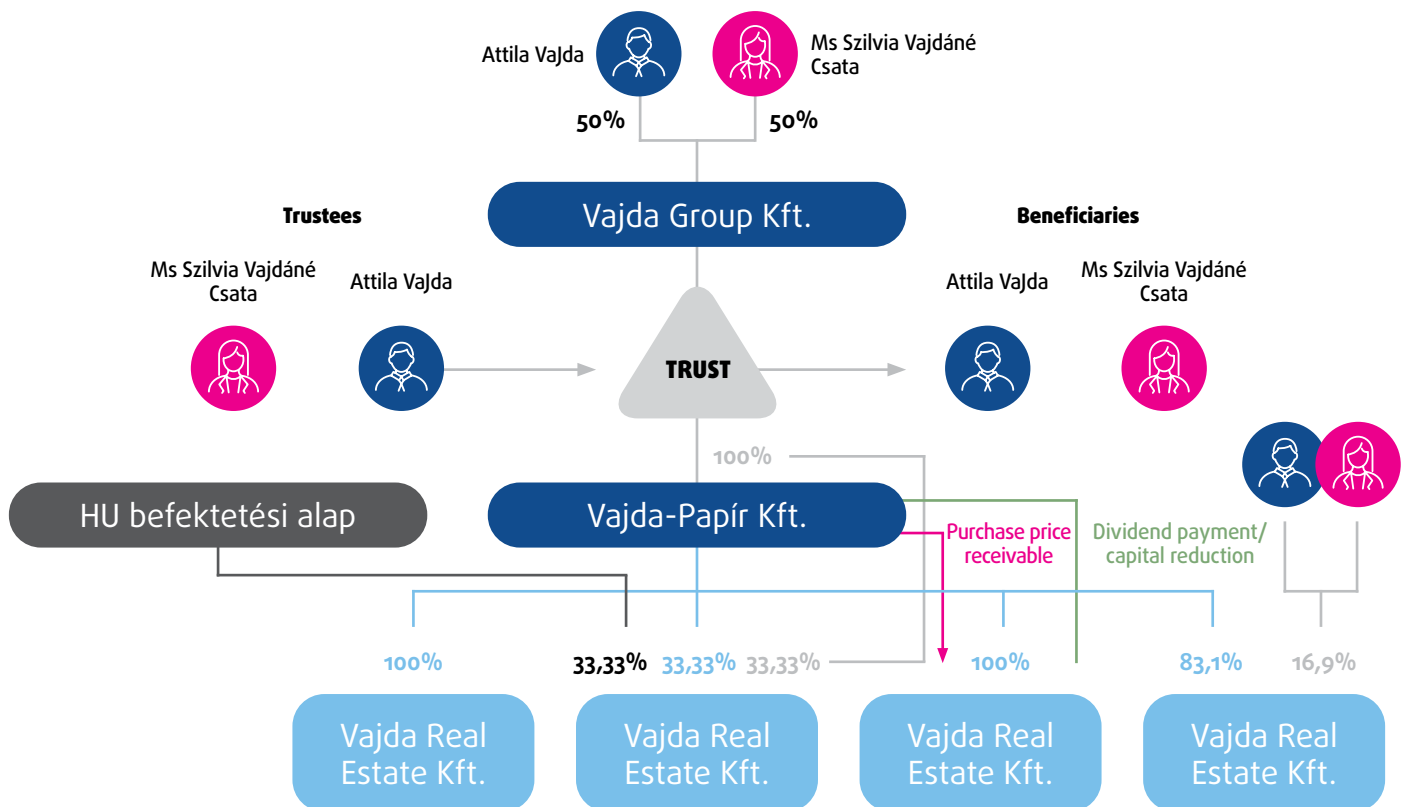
Attila VaJda

Ms Szilvia Vajdáné Csata

50%

50%

Vajda Group Kft.

Trustees

Beneficiaries

Ms Szilvia Vajdáné Csata

Attila VaJda

TRUST

Attila VaJda

Ms Szilvia Vajdáné Csata

100%

HU befektetési alap

Vajda-Papír Kft.

Purchase price receivable

Dividend payment/ capital reduction

100%

33,33%

33,33%

33,33%

100%

83,1%

16,9%

Vajda Real Estate Kft.

Vajda Real Estate Kft.

Vajda Real Estate Kft.

Vajda Real Estate Kft.